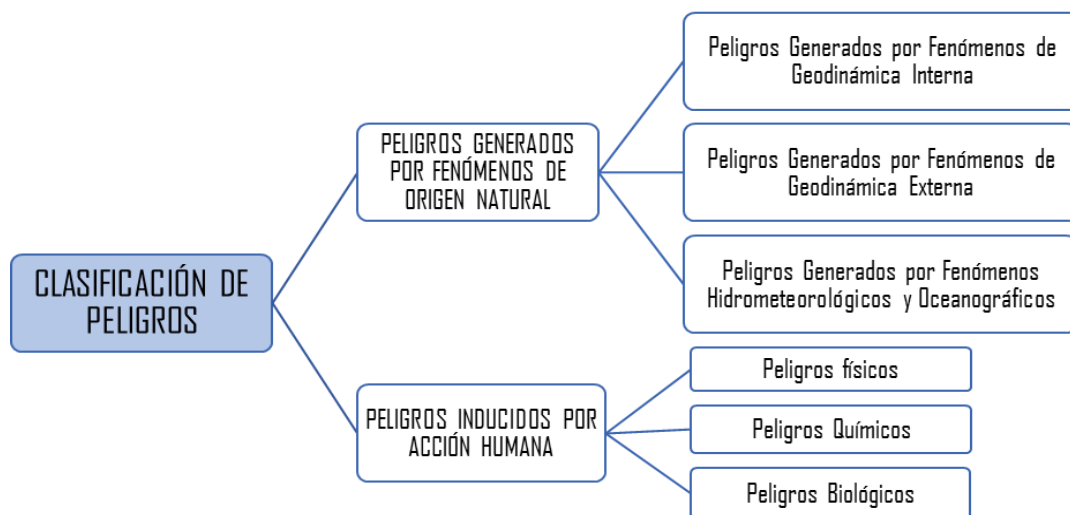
CLASIFICACIÓN DE PELIGROS

PELIGROS GENERADOS POR FENÓMENOS DE ORIGEN NATURAL

Peligros Generados por Fenómenos de Geodinámica Interna

Peligros Generados por Fenómenos de Geodinámica Externa

Peligros Generados por Fenómenos Hidrometeorológicos y Oceanográficos

PELIGROS INDUCIDOS POR ACCIÓN HUMANA

Peligros físicos

Peligros Químicos

Peligros Biológicos